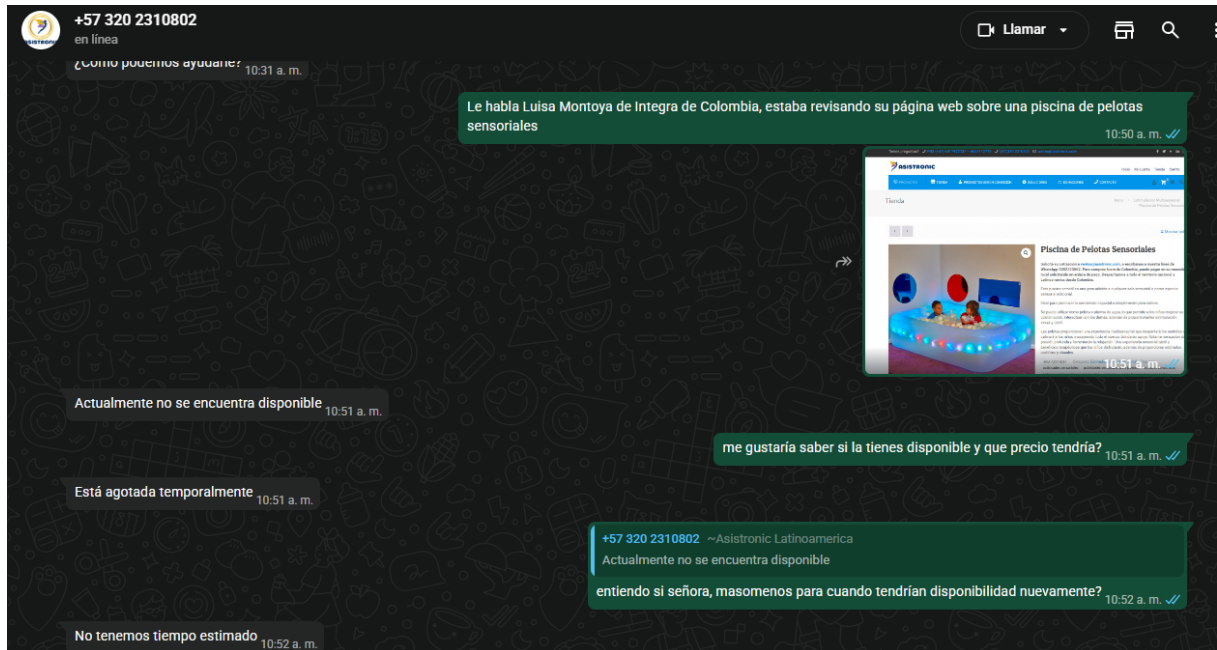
+57 320 2310802
en línea

Llamar

¿Cómo podemos ayudarte? 10:31 a. m.

Le habla Luisa Montoya de Integra de Colombia, estaba revisando su página web sobre una piscina de pelotas sensoriales 10:50 a. m.

ASISTRONIC

Tienda

Piscina de Pelotas Sensoriales

10:51 a. m.

Actualmente no se encuentra disponible 10:51 a. m.

me gustaría saber si la tienes disponible y que precio tendría? 10:51 a. m.

Está agotada temporalmente 10:51 a. m.

+57 320 2310802 ~Asistronic Latinoamerica
Actualmente no se encuentra disponible

entiendo si señora, masomenos para cuando tendrían disponibilidad nuevamente? 10:52 a. m.

No tenemos tiempo estimado 10:52 a. m.